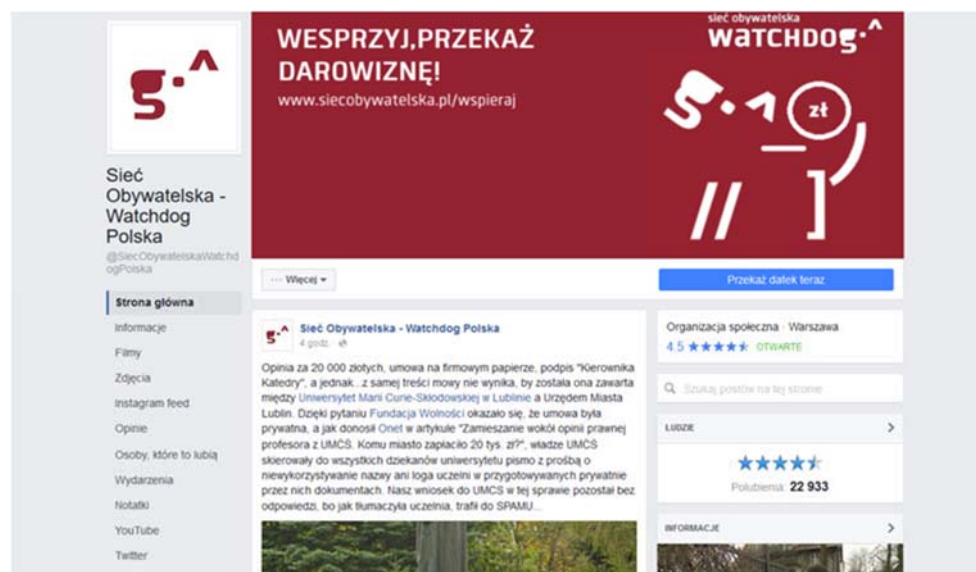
g·^

Sieć Obywatelska - Watchdog Polska

@SiecObywatelskaWatchdogPolska

Strona główna
Informacje
Filmy
Zdjęcia
Instagram feed
Opinie
Osoby, które to lubią
Wydarzenia
Notatki
YouTube
Twitter

WESPRZYJ,PRZEKAŻ DAROWIZNĘ!
www.siecobywatelska.pl/wspieraj

sieć obywatelska
watchdog·^

zł

··· Więcej ▾

Przekaż datek teraz

Sieć Obywatelska - Watchdog Polska
4 godz.

Opinia za 20 000 złotych, umowa na firmowym papierze, podpis "Kierownika Katedry", a jednak...z samej treści mowy nie wynika, by została ona zawarta między Uniwersytet Marii Curie-Skłodowskiej w Lublinie a Urzędem Miasta Lublin. Dzięki pytaniu Fundacja Wolności okazało się, że umowa była prywatna, a jak donosi Onet w artykule "Zamieszanie wokół opinii prawnej profesora z UMCS. Komu miasto zapłaciło 20 tys. zł?", władze UMCS skierowały do wszystkich dziekanów uniwersytetu pismo z prośbą o niewykorzystywanie nazwy ani loga uczelni w przygotowywanych prywatnie przez nich dokumentach. Nasz wniosek do UMCS w tej sprawie pozostał bez odpowiedzi, bo jak tłumaczyła uczelnia, trafił do SPAMU...

Organizacja społeczna · Warszawa
4.5 ★★★★★ OTWARTE

Szukaj postów na tej stronie

LUDZIE
★★★★★
Polubienia: 22 933

INFORMACJE